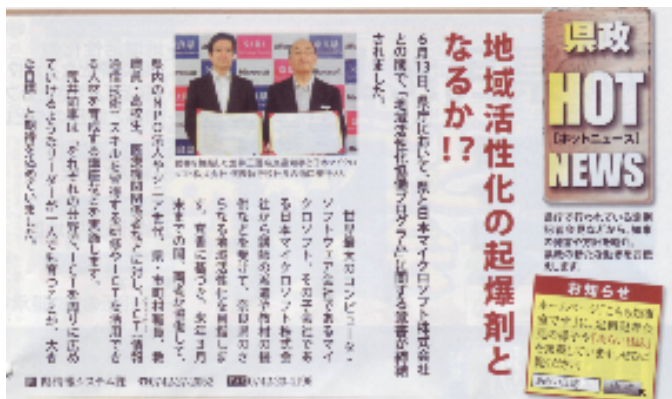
県政
HOT
[ホットニュース]
NEWS

地域活性化の起爆剤となるか!?

6月13日、県庁において、県と日本マイクロソフト株式会社との間で、「地域活性化協力プログラム」に関する覚書の締結がされました。

世界最大のコンピューターソフトウェア会社であるマイクロソフト。その日本法人である日本マイクロソフト株式会社から講師の派遣や無料ソフト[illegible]の提供等を受けて、奈良県内における地域活性化を目指します。今後、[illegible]まで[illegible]年度、来年3月末までの間、県内各地域において、

県内のNPOやシニア、子育て世代、障害者等に対して、県・市町村職員・高校生等を対象に、ICT(情報通信技術)スキル(パソコンの活用技能)を習得する研修やICTを活用することが可能になります。

荒井知事は「それぞれの立場でICTを身近に活用していけるようリーダーが一人でも育ってくれれば、大きな目標」と期待を込めていました。

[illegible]

県内で行われている最新の情報をお伝えします。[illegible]

お知らせ
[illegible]

情報システム課 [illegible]